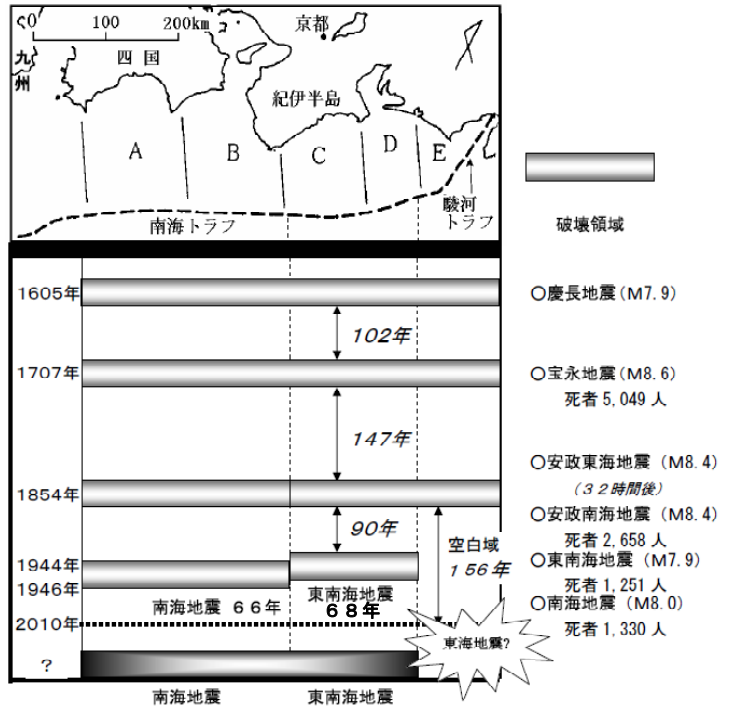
0 100 200km
京都
四国
九州
紀伊半島
A B C D E
駿河トラフ
南海トラフ
破壊領域

1605年
○慶長地震（M7.9）
102年
1707年
○宝永地震（M8.6）
死者 5,049 人
147年
○安政東海地震（M8.4）
（32時間後）
1854年
○安政南海地震（M8.4）
死者 2,658 人
90年
空白域
156年
1944年
○東南海地震（M7.9）
死者 1,251 人
1946年
○南海地震（M8.0）
死者 1,330 人
南海地震 66年
東南海地震
68年
2010年
東海地震?
?
南海地震
東南海地震